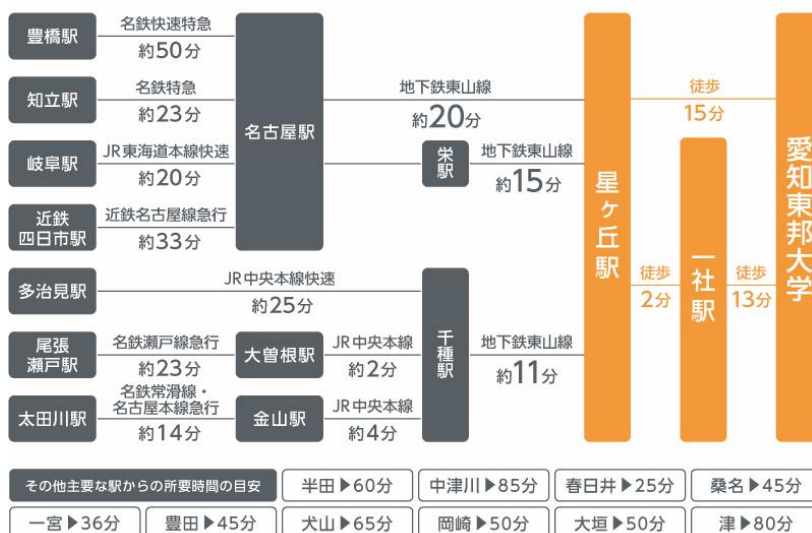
豊橋駅
名鉄快速特急
約50分

知立駅
名鉄特急
約23分

岐阜駅
JR東海道本線快速
約20分

近鉄四日市駅
近鉄名古屋線急行
約33分

名古屋駅

地下鉄東山線
約20分

栄駅
地下鉄東山線
約15分

多治見駅
JR中央本線快速
約25分

尾張瀬戸駅
名鉄瀬戸線急行
約23分

大曽根駅
JR中央本線
約2分

太田川駅
名鉄常滑線・名古屋本線急行
約14分

金山駅
JR中央本線
約4分

千種駅
地下鉄東山線
約11分

星ヶ丘駅

徒歩
15分

徒歩
2分

一社駅

徒歩
13分

愛知東邦大学

その他主要な駅からの所要時間の目安
半田▶60分
中津川▶85分
春日井▶25分
桑名▶45分
一宮▶36分
豊田▶45分
犬山▶65分
岡崎▶50分
大垣▶50分
津▶80分